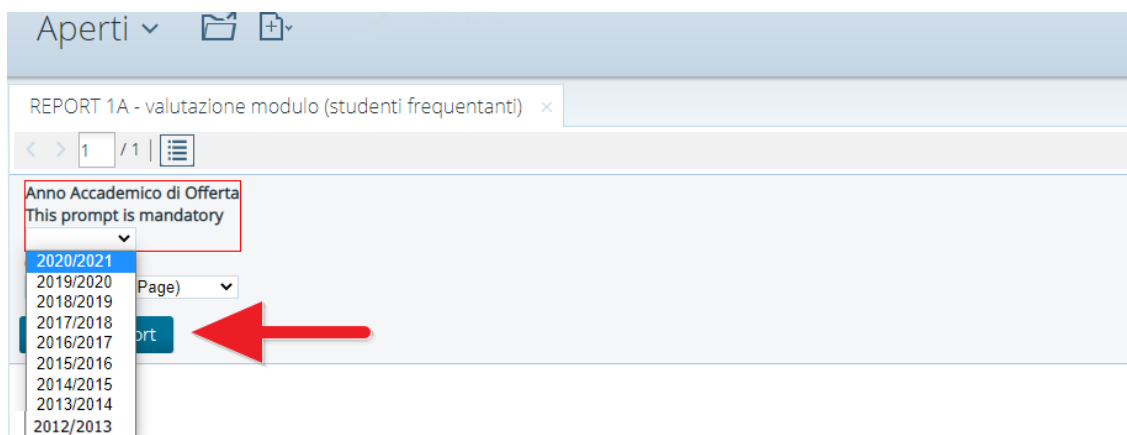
Aperti

REPORT 1A - valutazione modulo (studenti frequentanti) ×

1 / 1

Anno Accademico di Offerta
This prompt is mandatory

2020/2021
2019/2020
2018/2019
2017/2018
2016/2017
2015/2016
2014/2015
2013/2014
2012/2013

Page)

ort